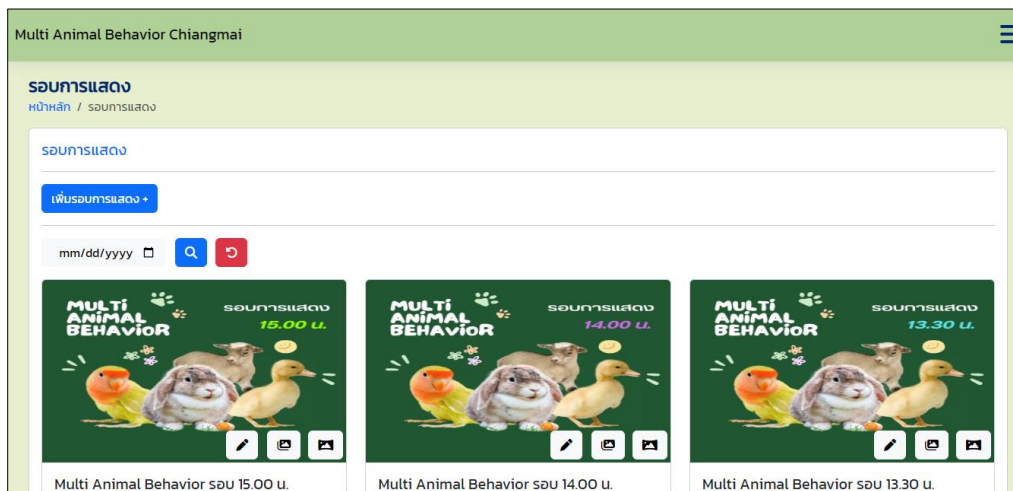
Multi Animal Behavior Chiangmai

รอบการแสดง

หน้าหลัก / รอบการแสดง

รอบการแสดง

เพิ่มรอบการแสดง +

mm/dd/yyyy

MULTI ANIMAL BEHAVIOR

รอบการแสดง 15.00 น.

Multi Animal Behavior รอบ 15.00 น.

MULTI ANIMAL BEHAVIOR

รอบการแสดง 14.00 น.

Multi Animal Behavior รอบ 14.00 น.

MULTI ANIMAL BEHAVIOR

รอบการแสดง 13.30 น.

Multi Animal Behavior รอบ 13.30 น.